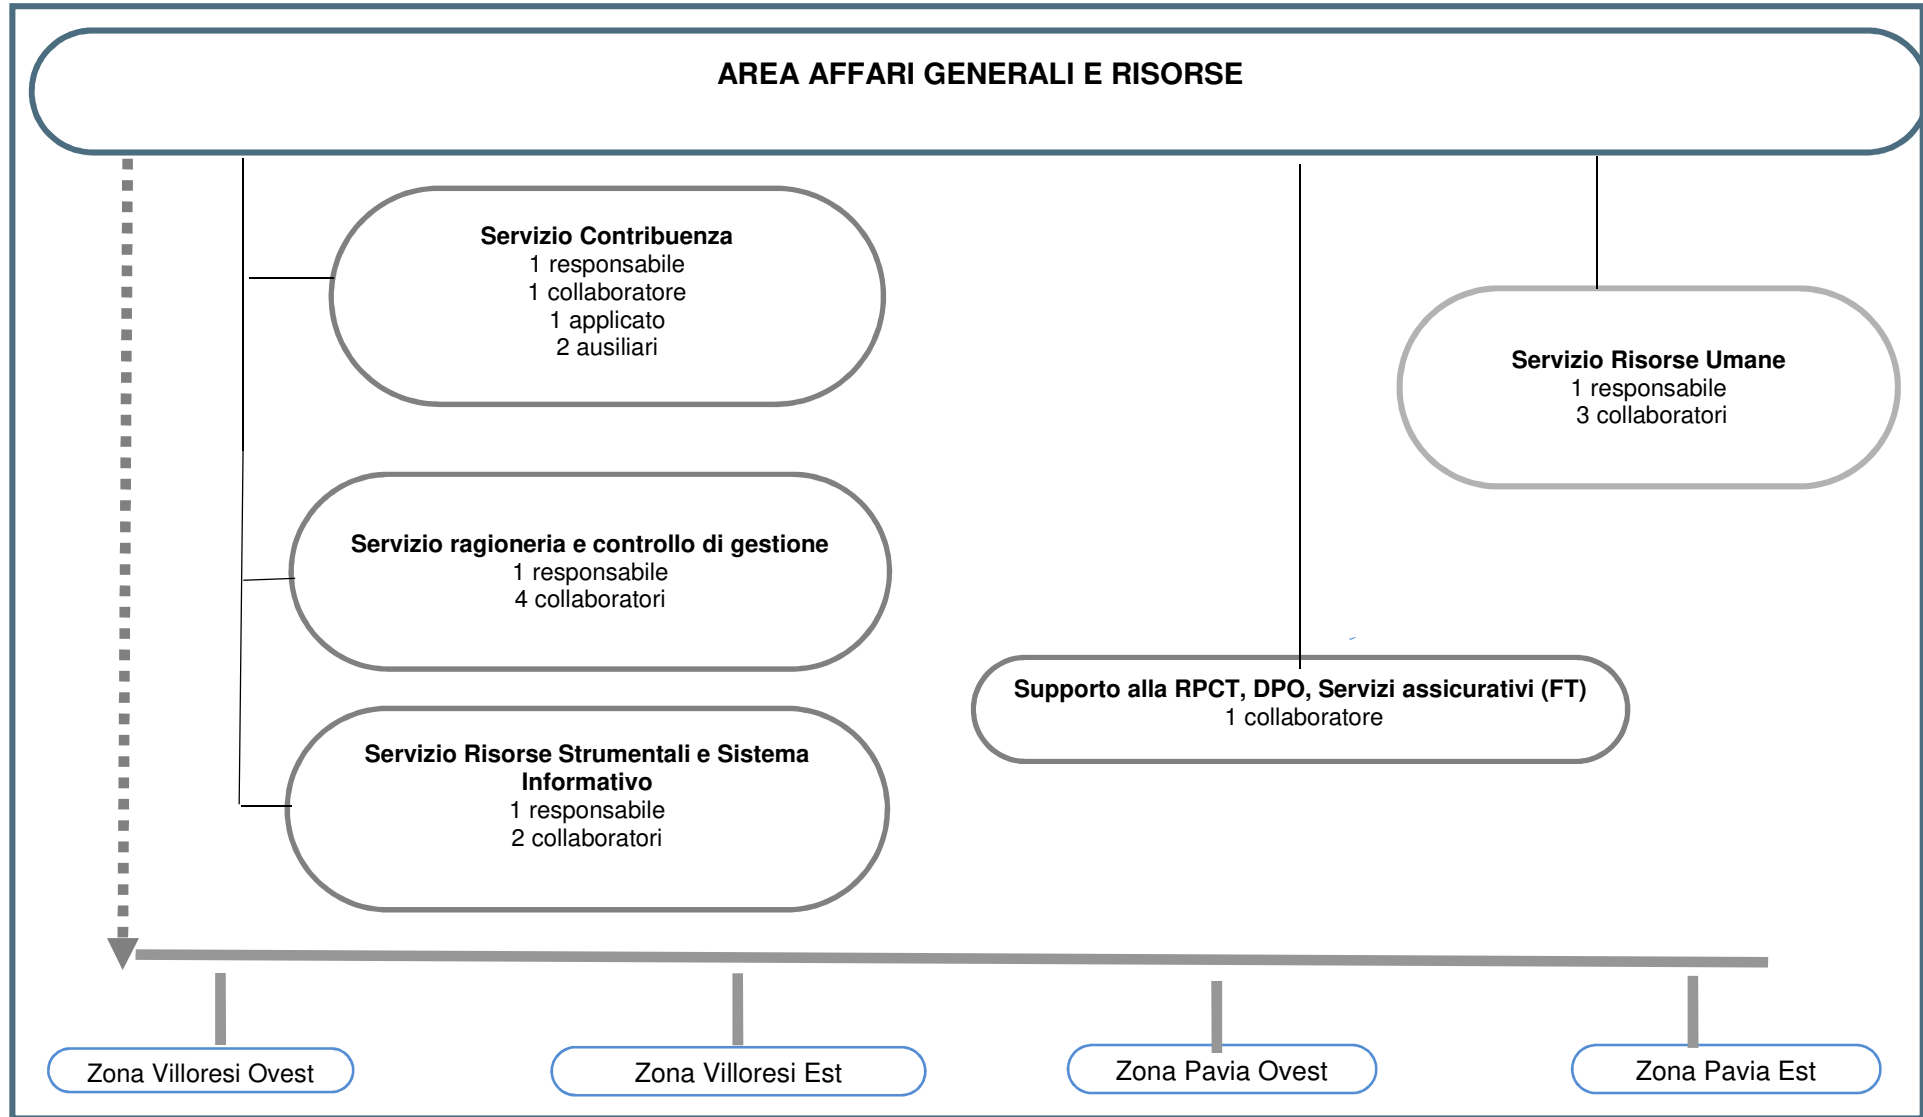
AREA AFFARI GENERALI E RISORSE

Servizio Contribuenza
1 responsabile
1 collaboratore
1 applicato
2 ausiliari

Servizio Risorse Umane
1 responsabile
3 collaboratori

Servizio ragioneria e controllo di gestione
1 responsabile
4 collaboratori

Supporto alla RPCT, DPO, Servizi assicurativi (FT)
1 collaboratore

Servizio Risorse Strumentali e Sistema Informativo
1 responsabile
2 collaboratori

Zona Villoresi Ovest

Zona Villoresi Est

Zona Pavia Ovest

Zona Pavia Est